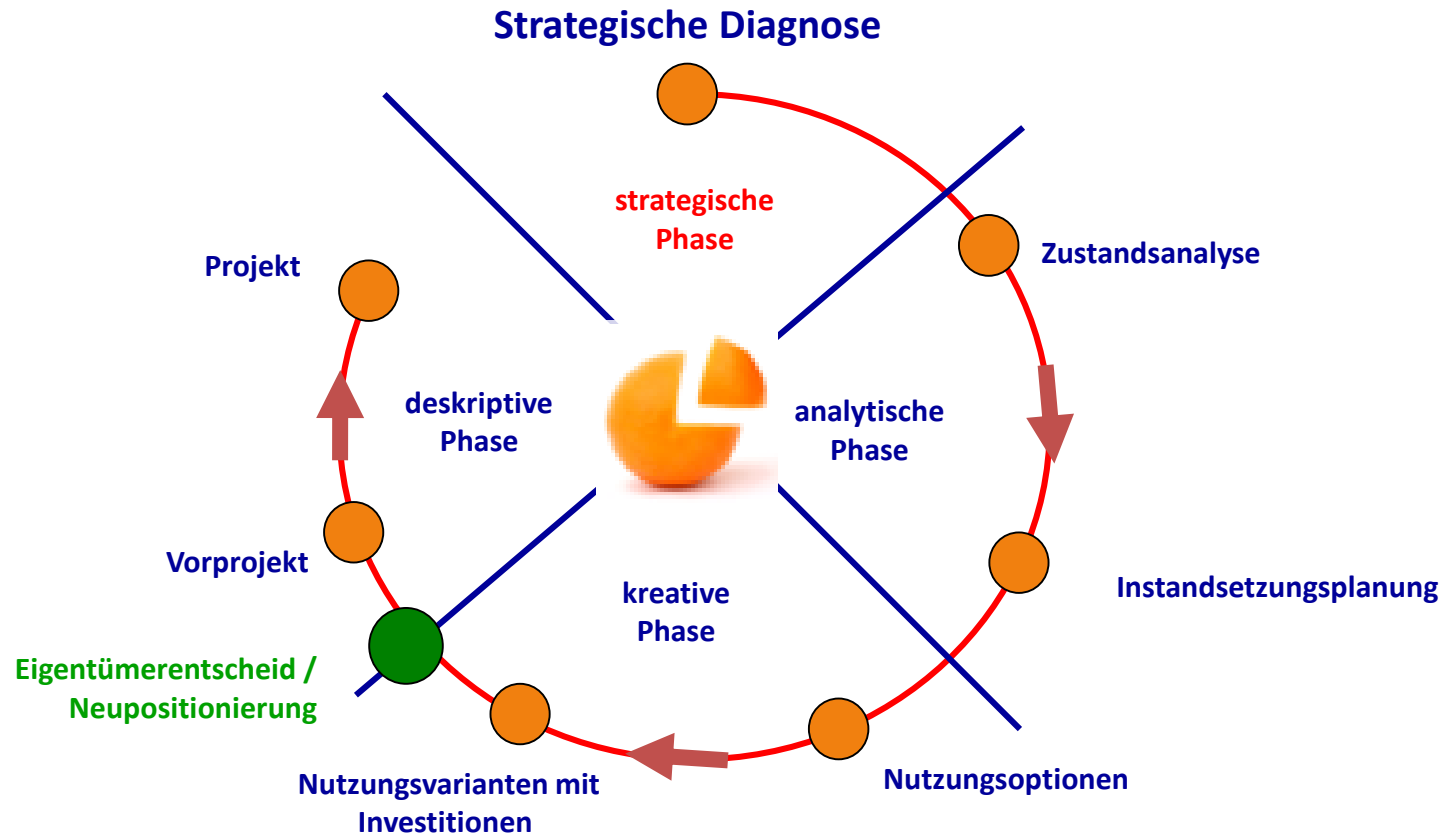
Strategische Diagnose

strategische Phase

Zustandsanalyse

Projekt

deskriptive Phase

analytische Phase

Instandsetzungsplanung

Vorprojekt

kreative Phase

Eigentümerentscheid / Neupositionierung

Nutzungsoptionen

Nutzungsvarianten mit Investitionen